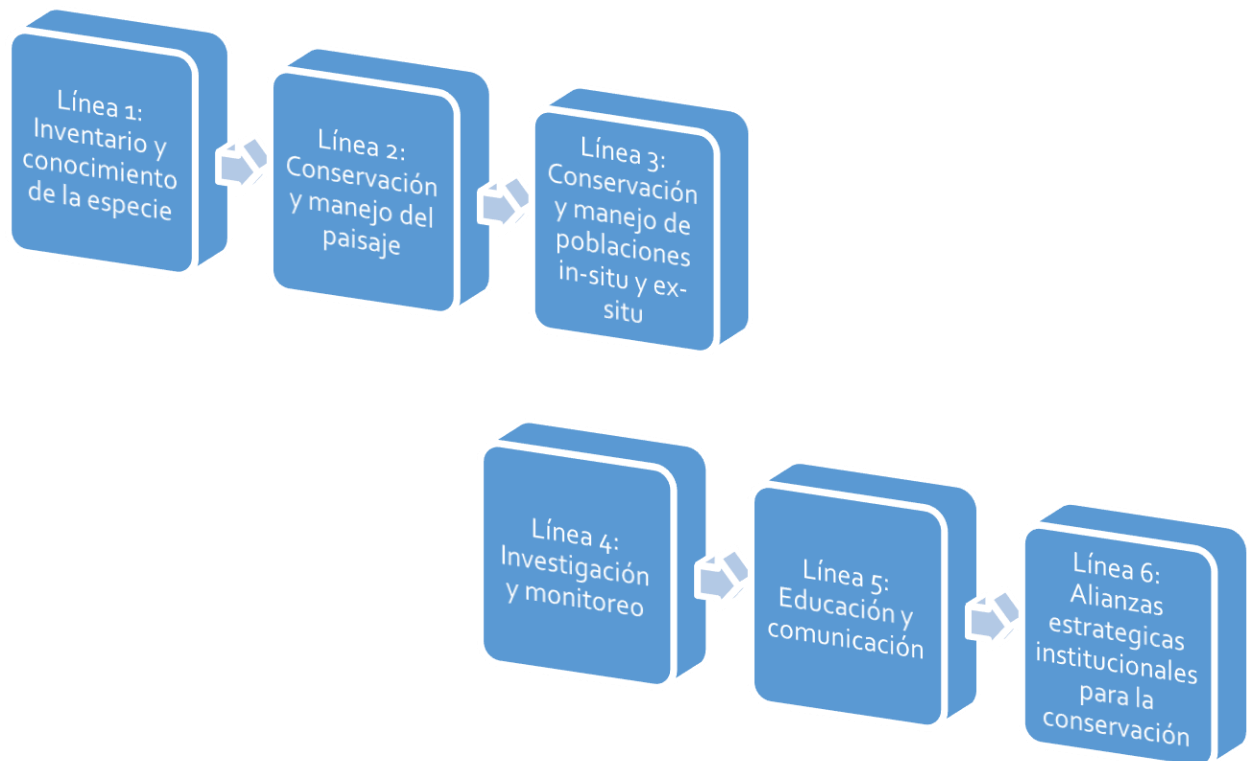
Línea 1: Inventario y conocimiento de la especie

Línea 2: Conservación y manejo del paisaje

Línea 3: Conservación y manejo de poblaciones in-situ y ex-situ

Línea 4: Investigación y monitoreo

Línea 5: Educación y comunicación

Línea 6: Alianzas estrategicas institucionales para la conservación